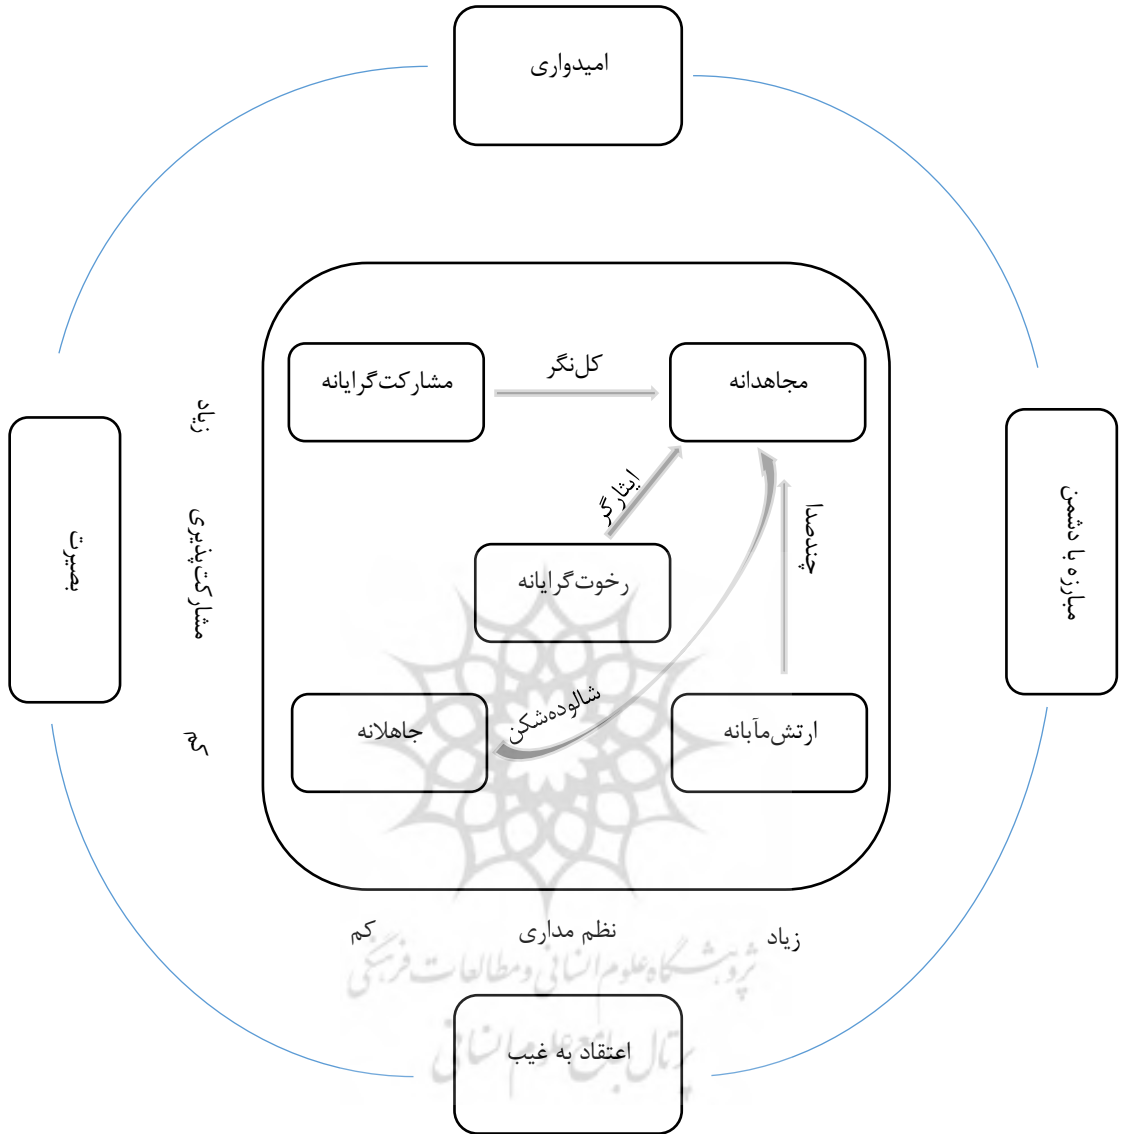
امیدواری

بصیرت

مبارزه با دشمن

زیاد

مشارکت‌پذیری

کم

مشارکت‌گرایانه

کل‌نگر

مجاهدانه

ایثارگر

چندصدا

رخوت‌گرایانه

شالوده‌شکن

جاهلانه

ارتش‌مآبانه

کم

نظم مداری

زیاد

پژوهشگاه علوم انسانی و مطالعات فرهنگی

پرتال جامع علوم انسانی

اعتقاد به غیب